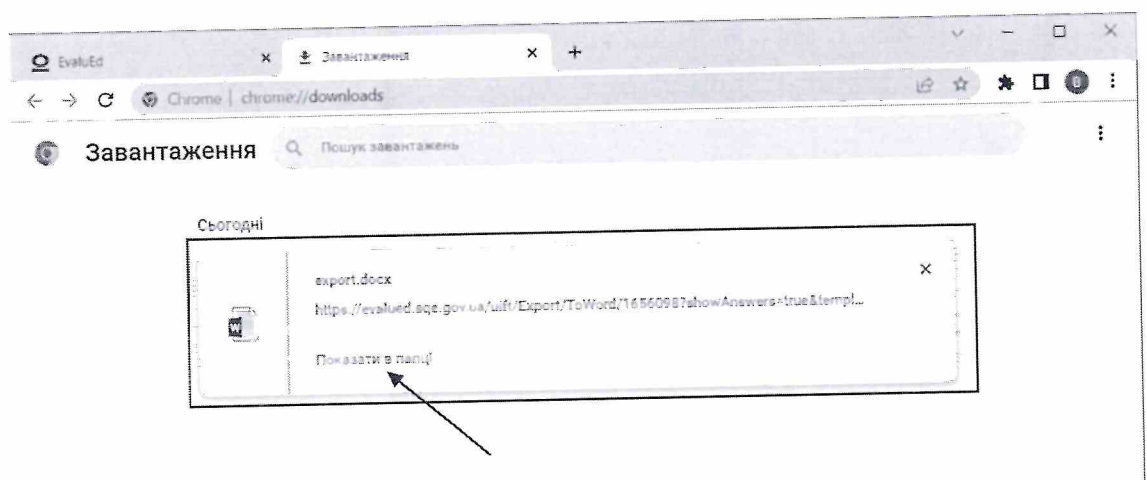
EvaluEd ×
Завантаження ×
+

Chrome | chrome://downloads

Завантаження
Пошук завантажень

Сьогодні

export.docx
https://evalued.sqe.gov.ua/uift/Export/ToWord/1656098?showAnswers=true&templ...
Показати в папці
×